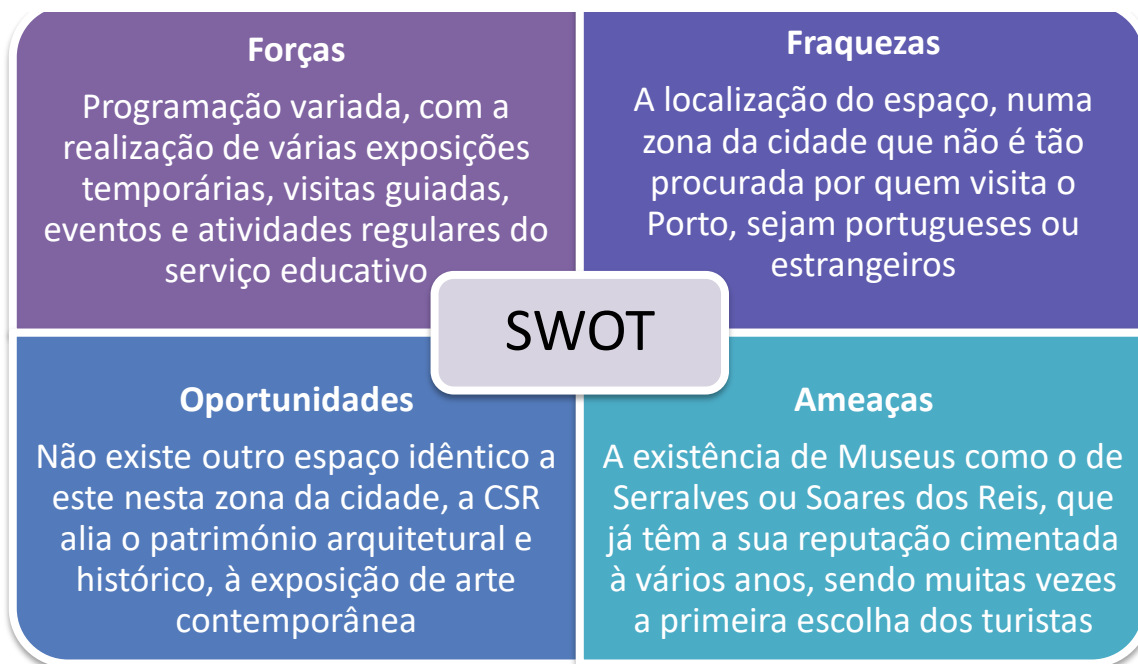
Forças

Programação variada, com a realização de várias exposições temporárias, visitas guiadas, eventos e atividades regulares do serviço educativo

Fraquezas

A localização do espaço, numa zona da cidade que não é tão procurada por quem visita o Porto, sejam portugueses ou estrangeiros

SWOT

Oportunidades

Não existe outro espaço idêntico a este nesta zona da cidade, a CSR alia o património arquitetural e histórico, à exposição de arte contemporânea

Ameaças

A existência de Museus como o de Serralves ou Soares dos Reis, que já têm a sua reputação cimentada à vários anos, sendo muitas vezes a primeira escolha dos turistas